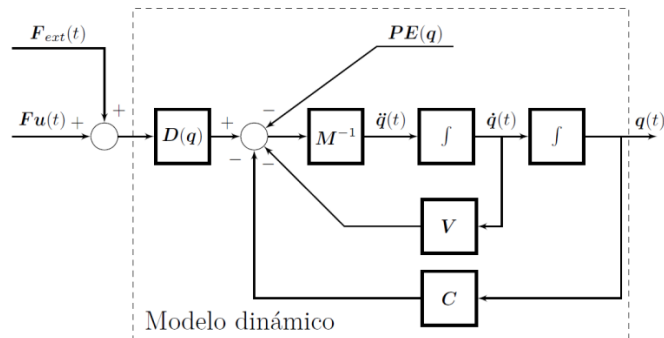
$\boldsymbol{F}_{ext}(t)$

$\boldsymbol{PE}(\boldsymbol{q})$

$\boldsymbol{Fu}(t)$ +

+

$\boldsymbol{D}(\boldsymbol{q})$

+

−

$\boldsymbol{M}^{-1}$

$\ddot{\boldsymbol{q}}(t)$

$\int$

$\dot{\boldsymbol{q}}(t)$

$\int$

$\boldsymbol{q}(t)$

−

−

$\boldsymbol{V}$

$\boldsymbol{C}$

Modelo dinámico